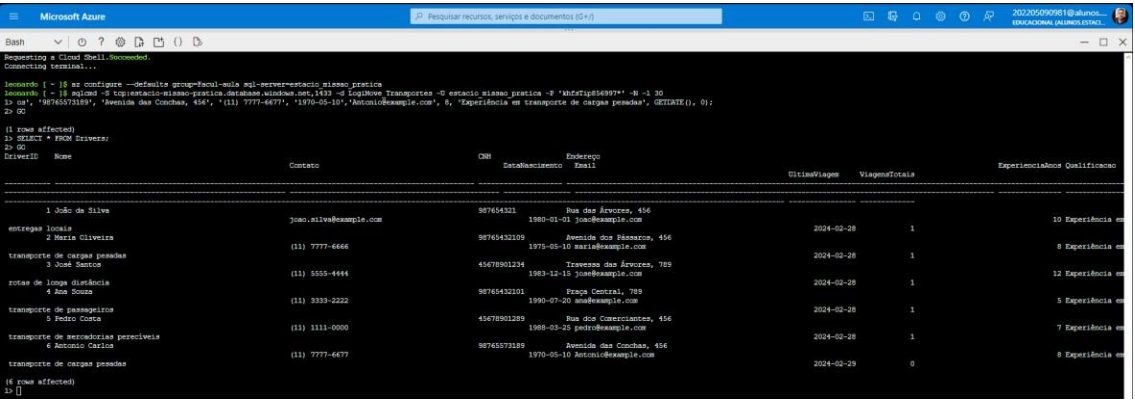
Microsoft Azure

Pesquisar recursos, serviços e documentos (G+/)

202205090981@alunos... EDUCACIONAL (ALUNOS ESTACI...

Bash

Requesting a Cloud Shell.Succeeded.
Connecting terminal...

leonardo [ ~ ]$ az configure --defaults group=Facul-aula sql-server=estacio_missao_pratica
leonardo [ ~ ]$ sqlcmd -S tcp:estacio-missao-pratica.database.windows.net,1433 -d LogiMove_Transportes -U estacio_missao_pratica -P 'WhfsTip856997*' -N -l 30
1> os', '98765573189', 'Avenida das Conchas, 456', '(11) 7777-6677', '1970-05-10','Antonio@example.com', 8, 'Experiência em transporte de cargas pesadas', GETDATE(), 0);
2> GO

(1 rows affected)
1> SELECT * FROM Drivers;
2> GO

| DriverID | Nome | Contato | CNH | DataNascimento | Endereço Email | UltimaViagem | ViagensTotais | ExperienciaAnos | Qualificacao |
|---|---|---|---|---|---|---|---|---|---|
| 1 | João da Silva | joao.silva@example.com | 987654321 | 1980-01-01 | Rua das Árvores, 456 joao@example.com | 2024-02-28 | 1 | 10 | Experiência em entregas locais |
| 2 | Maria Oliveira | (11) 7777-6666 | 98765432109 | 1975-05-10 | Avenida dos Pássaros, 456 maria@example.com | 2024-02-28 | 1 | 8 | Experiência em transporte de cargas pesadas |
| 3 | José Santos | (11) 5555-4444 | 45678901234 | 1983-12-15 | Travessa das Árvores, 789 jose@example.com | 2024-02-28 | 1 | 12 | Experiência em rotas de longa distância |
| 4 | Ana Souza | (11) 3333-2222 | 98765432101 | 1990-07-20 | Praça Central, 789 ana@example.com | 2024-02-28 | 1 | 5 | Experiência em transporte de passageiros |
| 5 | Pedro Costa | (11) 1111-0000 | 45678901289 | 1988-03-25 | Rua dos Comerciantes, 456 pedro@example.com | 2024-02-28 | 1 | 7 | Experiência em transporte de mercadorias perecíveis |
| 6 | Antonio Carlos | (11) 7777-6677 | 98765573189 | 1970-05-10 | Avenida das Conchas, 456 Antonio@example.com | 2024-02-29 | 0 | 8 | Experiência em transporte de cargas pesadas |

(6 rows affected)
1>